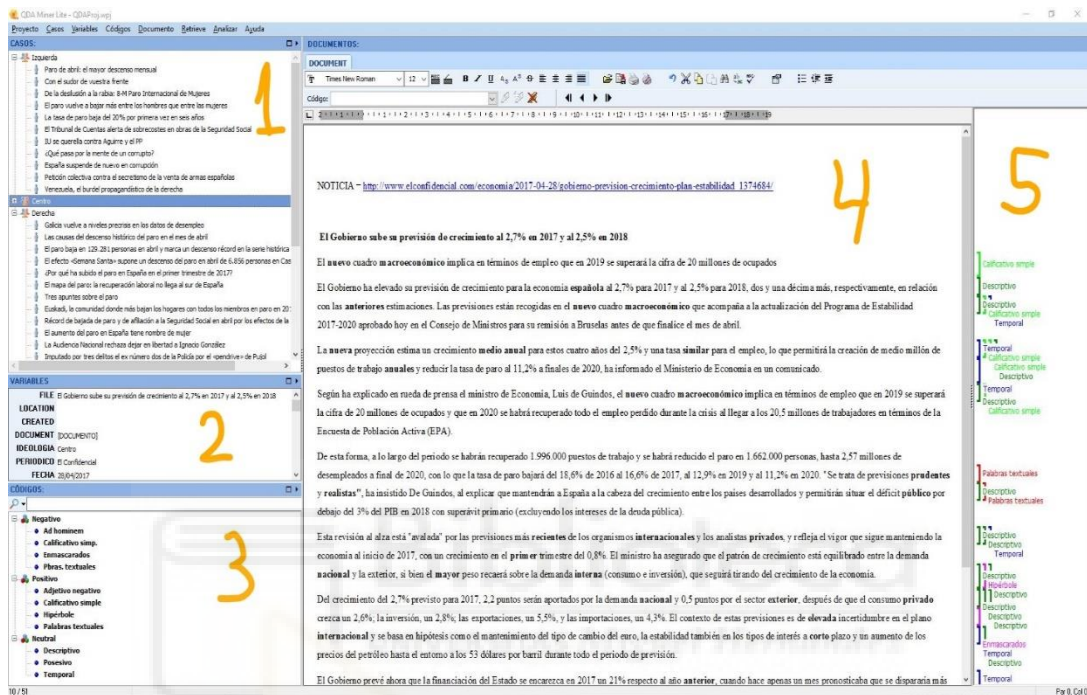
QDA Miner Lite - QDAProj.wpj

Proyecto Casos Variables Códigos Documento Retrieve Analizar Ayuda

CASOS:

Izquierda
Paro de abril: el mayor descenso mensual
Con el sudor de vuestra frente
De la desilusión a la rabia: 8-M Paro Internacional de Mujeres
El paro vuelve a bajar más entre los hombres que entre las mujeres
La tasa de paro baja del 20% por primera vez en seis años
El Tribunal de Cuentas alerta de sobrecostes en obras de la Seguridad Social
IU se querella contra Aguirre y el PP
¿Qué pasa por la mente de un corrupto?
España suspende de nuevo en corrupción
Petición colectiva contra el secretismo de la venta de armas españolas
Venezuela, el burdel propagandístico de la derecha
Centro
Derecha
Galicia vuelve a niveles precrisis en los datos de desempleo
Las causas del descenso histórico del paro en el mes de abril
El paro baja en 129.281 personas en abril y marca un descenso récord en la serie histórica
El efecto «Semana Santa» supone un descenso del paro en abril de 6.856 personas en Cas
¿Por qué ha subido el paro en España en el primer trimestre de 2017?
El mapa del paro: la recuperación laboral no llega al sur de España
Tres apuntes sobre el paro
Euskadi, la comunidad donde más bajan los hogares con todos los miembros en paro en 20
Récord de bajada de paro y de afiliación a la Seguridad Social en abril por los efectos de la
El aumento del paro en España tiene nombre de mujer
La Audiencia Nacional rechaza dejar en libertad a Ignacio González
Imputado por tres delitos el ex número dos de la Policía por el «pendrive» de Pujol

1

VARIABLES

FILE El Gobierno sube su previsión de crecimiento al 2,7% en 2017 y al 2,5% en 2018
LOCATION
CREATED
DOCUMENT [DOCUMENTO]
IDEOLOGIA Centro
PERIODICO El Confidencial
FECHA 28/04/2017

2

CÓDIGOS:

Negativo
• Ad hominem
• Calificativo simp.
• Enmascarados
• Pbras. textuales
Positivo
• Adjetivo negativo
• Calificativo simple
• Hipérbole
• Palabras textuales
Neutral
• Descriptivo
• Posesivo
• Temporal

3

DOCUMENTOS:
DOCUMENT
Times New Roman 12
Código:

4

NOTICIA – http://www.elconfidencial.com/economia/2017-04-28/gobierno-prevision-crecimiento-plan-estabilidad_1374684/

El Gobierno sube su previsión de crecimiento al 2,7% en 2017 y al 2,5% en 2018

El nuevo cuadro macroeconómico implica en términos de empleo que en 2019 se superará la cifra de 20 millones de ocupados

El Gobierno ha elevado su previsión de crecimiento para la economía española al 2,7% para 2017 y al 2,5% para 2018, dos y una décima más, respectivamente, en relación con las anteriores estimaciones. Las previsiones están recogidas en el nuevo cuadro macroeconómico que acompaña a la actualización del Programa de Estabilidad 2017-2020 aprobado hoy en el Consejo de Ministros para su remisión a Bruselas antes de que finalice el mes de abril.

La nueva proyección estima un crecimiento medio anual para estos cuatro años del 2,5% y una tasa similar para el empleo, lo que permitirá la creación de medio millón de puestos de trabajo anuales y reducir la tasa de paro al 11,2% a finales de 2020, ha informado el Ministerio de Economía en un comunicado.

Según ha explicado en rueda de prensa el ministro de Economía, Luis de Guindos, el nuevo cuadro macroeconómico implica en términos de empleo que en 2019 se superará la cifra de 20 millones de ocupados y que en 2020 se habrá recuperado todo el empleo perdido durante la crisis al llegar a los 20,5 millones de trabajadores en términos de la Encuesta de Población Activa (EPA).

De esta forma, a lo largo del periodo se habrán recuperado 1.996.000 puestos de trabajo y se habrá reducido el paro en 1.662.000 personas, hasta 2,57 millones de desempleados a final de 2020, con lo que la tasa de paro bajará del 18,6% de 2016 al 16,6% de 2017, al 12,9% en 2019 y al 11,2% en 2020. "Se trata de previsiones prudentes y realistas", ha insistido De Guindos, al explicar que mantendrán a España a la cabeza del crecimiento entre los países desarrollados y permitirán situar el déficit público por debajo del 3% del PIB en 2018 con superávit primario (excluyendo los intereses de la deuda pública).

Esta revisión al alza está "avalada" por las previsiones más recientes de los organismos internacionales y los analistas privados, y refleja el vigor que sigue manteniendo la economía al inicio de 2017, con un crecimiento en el primer trimestre del 0,8%. El ministro ha asegurado que el patrón de crecimiento está equilibrado entre la demanda nacional y la exterior, si bien el mayor peso recaerá sobre la demanda interna (consumo e inversión), que seguirá tirando del crecimiento de la economía.

Del crecimiento del 2,7% previsto para 2017, 2,2 puntos serán aportados por la demanda nacional y 0,5 puntos por el sector exterior, después de que el consumo privado crezca un 2,6%; la inversión, un 2,8%; las exportaciones, un 5,5%, y las importaciones, un 4,3%. El contexto de estas previsiones es de elevada incertidumbre en el plano internacional y se basa en hipótesis como el mantenimiento del tipo de cambio del euro, la estabilidad también en los tipos de interés a corto plazo y un aumento de los precios del petróleo hasta el entorno a los 53 dólares por barril durante todo el periodo de previsión.

El Gobierno prevé ahora que la financiación del Estado se encarezca en 2017 un 21% respecto al año anterior, cuando hace apenas un mes pronosticaba que se dispararía más

5

Calificativo simple
Descriptivo
Descriptivo
Calificativo simple
Temporal
Temporal
Calificativo simple
Calificativo simple
Descriptivo
Temporal
Descriptivo
Calificativo simple
Palabras textuales
Descriptivo
Palabras textuales
Descriptivo
Descriptivo
Temporal
Descriptivo
Hipérbole
Descriptivo
Descriptivo
Descriptivo
Enmascarados
Temporal
Descriptivo
Temporal

10 / 51
Par 0, Col 0